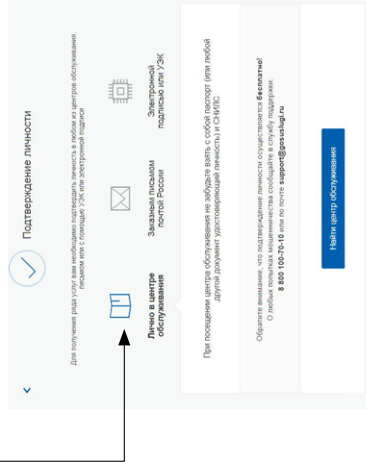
Подтверждение личности

Для получения ряда услуг вам необходимо подтвердить личность в любом из центров обслуживания, письмом или с помощью УЭК или электронной подписи

Лично в центре обслуживания

Заказным письмом Почтой России

Электронной подписью или УЭК

При посещении центра обслуживания не забудьте взять с собой паспорт (или любой другой документ удостоверяющий личность) и СНИЛС

Обратите внимание, что подтверждение личности осуществляется бесплатно! О любых попытках мошенничества сообщайте в службу поддержки: 8 800 100-70-10 или по почте support@gosuslugi.ru

Найти центр обслуживания